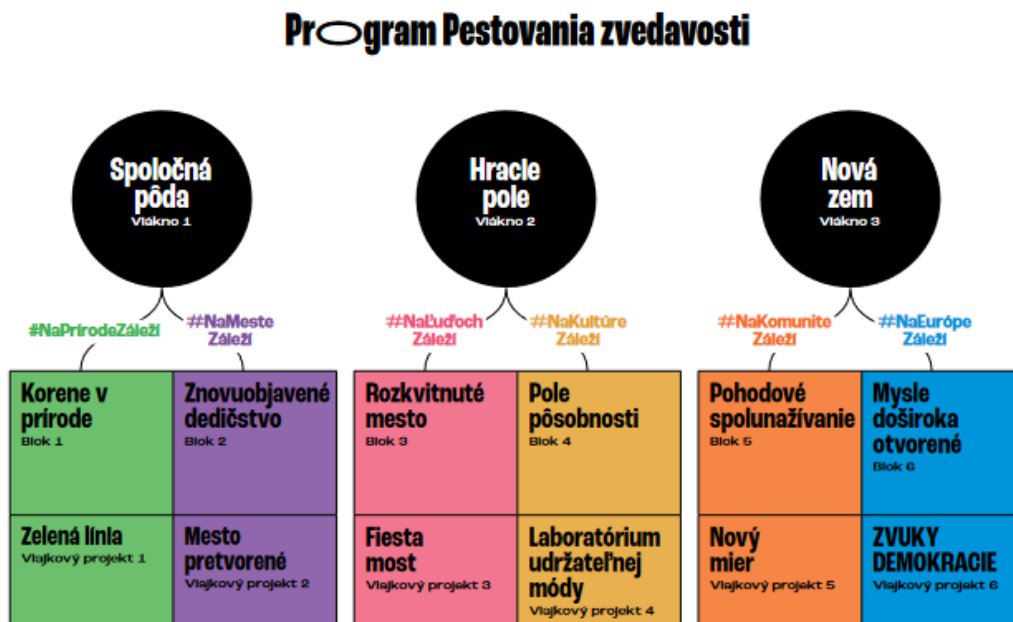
Program Pestovania zvedavosti

Spoločná pôda
Vlákno 1

Hracie pole
Vlákno 2

Nová zem
Vlákno 3

#NaPrírodeZáleží

#NaMeste Záleží

#NaĽuďoch Záleží

#NaKultúre Záleží

#NaKomunite Záleží

#NaEurópe Záleží

Korene v prírode
Blok 1

Znovuobjavené dedičstvo
Blok 2

Rozkvitnuté mesto
Blok 3

Pole pôsobnosti
Blok 4

Pohodové spolunažívanie
Blok 5

Mysle doširoka otvorené
Blok 6

Zelená línia
Vlajkový projekt 1

Mesto pretvorené
Vlajkový projekt 2

Fiesta most
Vlajkový projekt 3

Laboratórium udržateľnej módy
Vlajkový projekt 4

Nový mier
Vlajkový projekt 5

ZVUKY DEMOKRACIE
Vlajkový projekt 6